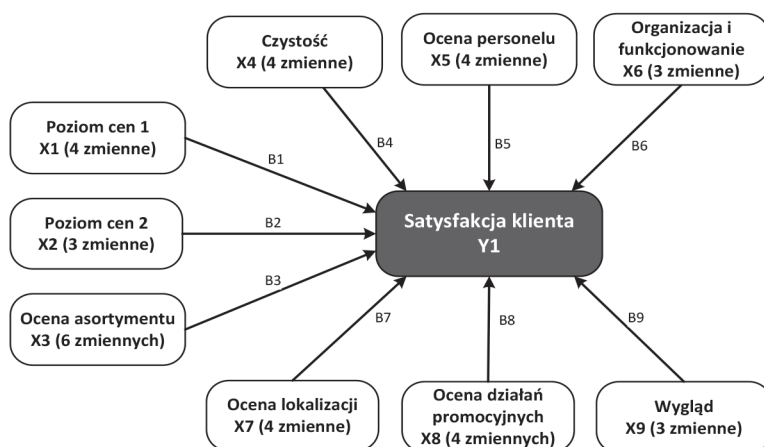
Czystość
X4 (4 zmienne)

Ocena personelu
X5 (4 zmienne)

Organizacja i funkcjonowanie
X6 (3 zmienne)

Poziom cen 1
X1 (4 zmienne)

B1

B4

B5

B6

Poziom cen 2
X2 (3 zmienne)

B2

Satysfakcja klienta
Y1

B3

Ocena asortymentu
X3 (6 zmiennych)

B7

B8

B9

Ocena lokalizacji
X7 (4 zmienne)

Ocena działań promocyjnych
X8 (4 zmiennych)

Wygląd
X9 (3 zmienne)